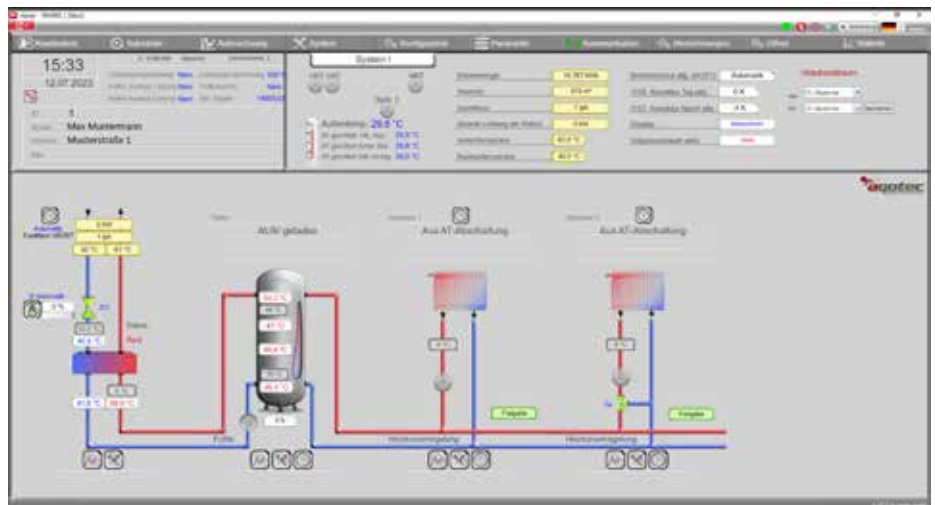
15:33

12.07.2022

1

Max Mustermann

Musterstraße 1

System I

Außentemp. 29.8 °C

Aus AT-Abschaltung

Aus AT-Abschaltung

AUS/ geladen

Freigabe

Freigabe

Automatik

-6 K

-4 K

16 787 kWh

40 °C

41 °C

58.0 °C

47 °C

60.6 °C

45.6 °C

40.6 °C

61.9 °C

58.9 °C

0 %

Kalt

Pufer

Heizkreisumwälzung

Heizkreisumwälzung

aqotec